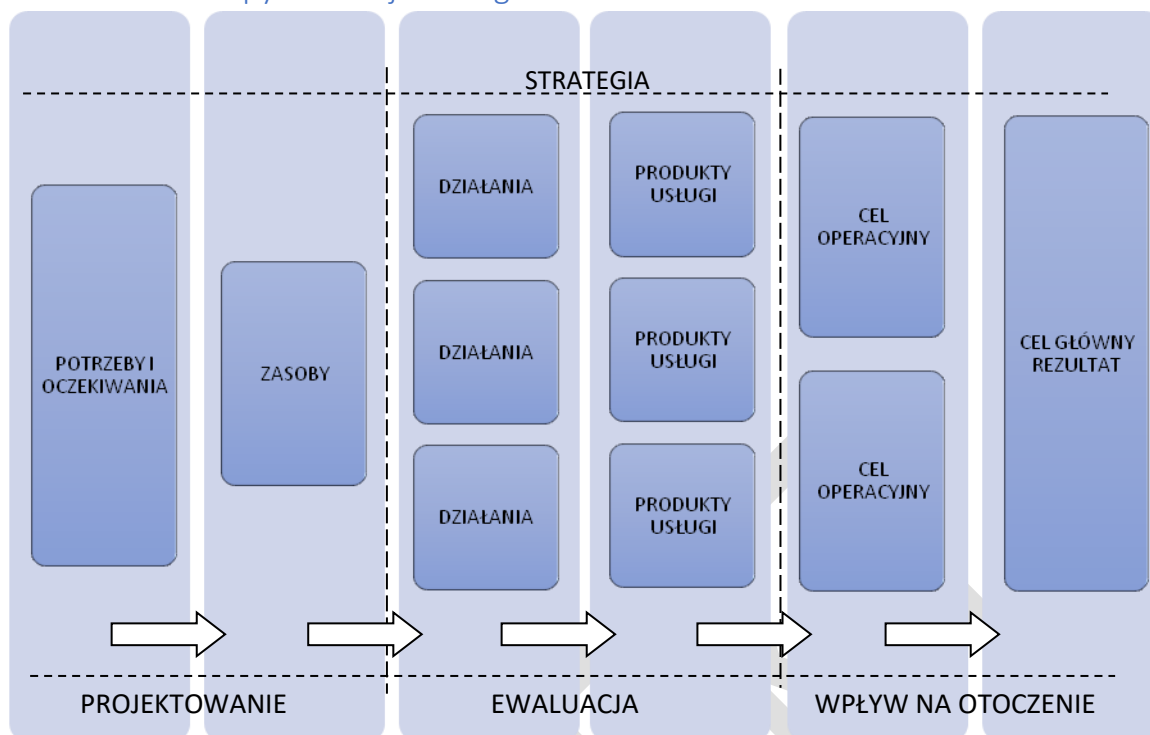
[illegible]

STRATEGIA

POTRZEBY I OCZEKIWANIA

ZASOBY

DZIAŁANIA

DZIAŁANIA

DZIAŁANIA

PRODUKTY USŁUGI

PRODUKTY USŁUGI

PRODUKTY USŁUGI

CEL OPERACYJNY

CEL OPERACYJNY

CEL GŁÓWNY REZULTAT

PROJEKTOWANIE

EWALUACJA

WPŁYW NA OTOCZENIE